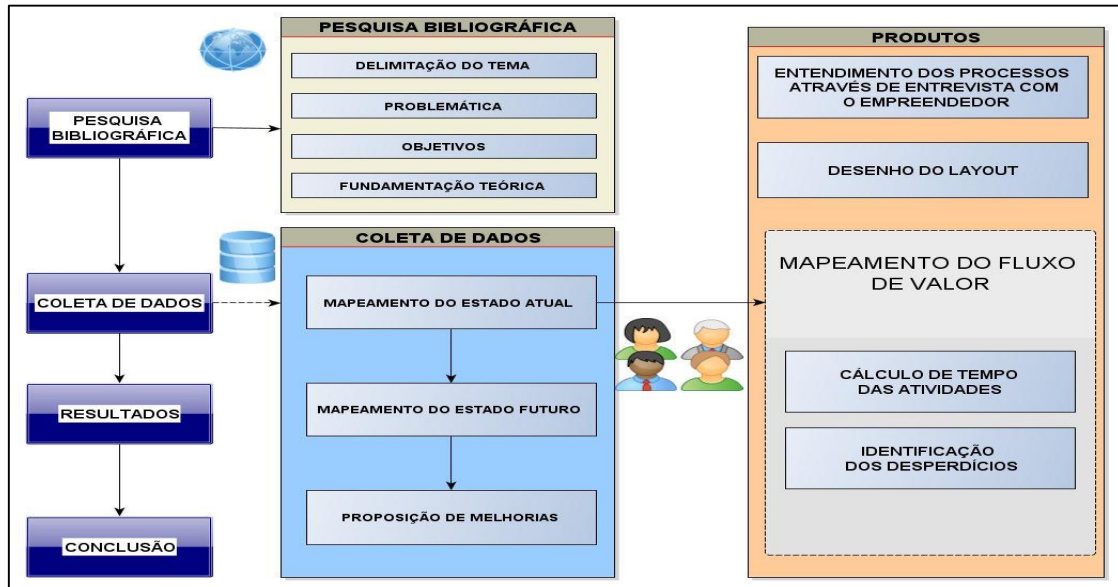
PESQUISA BIBLIOGRÁFICA

COLETA DE DADOS

RESULTADOS

CONCLUSÃO

PESQUISA BIBLIOGRÁFICA

DELIMITAÇÃO DO TEMA

PROBLEMÁTICA

OBJETIVOS

FUNDAMENTAÇÃO TEÓRICA

COLETA DE DADOS

MAPEAMENTO DO ESTADO ATUAL

MAPEAMENTO DO ESTADO FUTURO

PROPOSIÇÃO DE MELHORIAS

PRODUTOS

ENTENDIMENTO DOS PROCESSOS ATRAVÉS DE ENTREVISTA COM O EMPREENDEDOR

DESENHO DO LAYOUT

MAPEAMENTO DO FLUXO DE VALOR

CÁLCULO DE TEMPO DAS ATIVIDADES

IDENTIFICAÇÃO DOS DESPERDÍCIOS